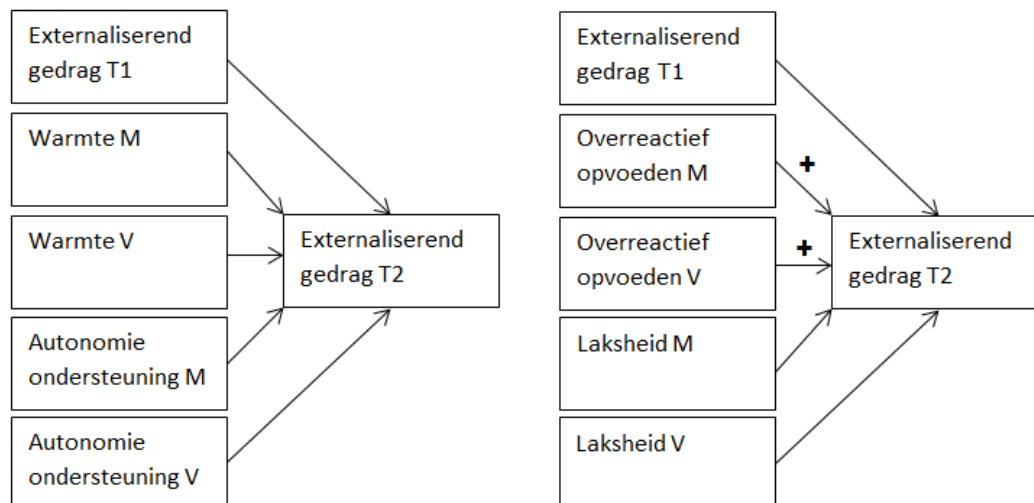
Externaliserend gedrag T1

Warmte M

Warmte V

Autonomie ondersteuning M

Autonomie ondersteuning V

Externaliserend gedrag T2

Externaliserend gedrag T1

Overreactief opvoeden M

+

Overreactief opvoeden V

+

Laksheid M

Laksheid V

Externaliserend gedrag T2